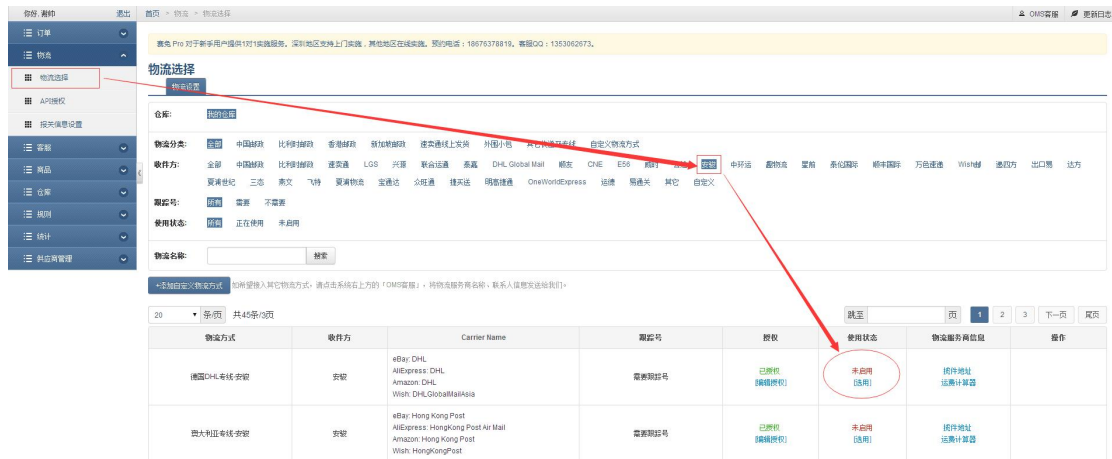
你好, 谢帅 退出
订单
物流
物流选择
API授权
报关信息设置
客服
商品
仓库
规则
统计
供应商管理

首页 > 物流 > 物流选择
OMS客服 更新日志

赛兔 Pro 对于新手用户提供1对1实施服务。深圳地区支持上门实施，其他地区在线实施。预约电话：18675378819。客服QQ：1353062673。

物流选择
物流设置

仓库: 我的仓库

物流分类: 全部 中国邮政 比利时邮政 香港邮政 新加坡邮政 速卖通线上发货 外国小包 其它快递及专线 自定义物流方式
收件方: 全部 中国邮政 比利时邮政 速卖通 LGS 兴源 联合运通 燕文 DHL Global Mail 顺友 CNE E56 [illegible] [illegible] 安骏 中环运 酷物流 星前 泰伦国际 顺丰国际 万色速递 Wish邮 递四方 出口易 达方 夏浦世纪 三态 燕文 飞特 夏浦物流 全通达 众邦通 捷买送 明志捷通 OneWorldExpress 运德 易通关 其它 自定义
跟踪号: 所有 需要 不需要
使用状态: 所有 正在使用 未启用

物流名称: 搜索

+添加自定义物流方式 如需要接入其它物流方式，请点击系统右上方的「OMS客服」，将物流服务商名称，联系人信息发送给我们~

20 条/页 共45条/3页 跳至 页 1 2 3 下一页 尾页

| 物流方式 | 收件方 | Carrier Name | 跟踪号 | 授权 | 使用状态 | 物流服务商信息 | 操作 |
|---|---|---|---|---|---|---|---|
| 德国DHL专线-安骏 | 安骏 | eBay: DHL AliExpress: DHL Amazon: DHL Wish: DHLGlobalMailAsia | 需要跟踪号 | 已授权 [编辑授权] | 未启用 [选用] | 揽件地址 运费计算器 | |
| 意大利正专线-安骏 | 安骏 | eBay: Hong Kong Post AliExpress: HongKong Post Air Mail Amazon: Hong Kong Post Wish: HongKongPost | 需要跟踪号 | 已授权 [编辑授权] | 未启用 [选用] | 揽件地址 运费计算器 | |